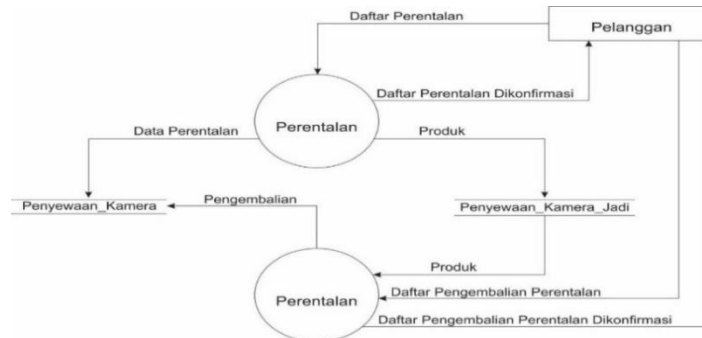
Daftar Perentalan

Pelanggan

Daftar Perentalan Dikonfirmasi

Data Perentalan

Perentalan

Produk

Penyewaan_Kamera

Pengembalian

Penyewaan_Kamera_Jadi

Produk

Perentalan

Daftar Pengembalian Perentalan

Daftar Pengembalian Perentalan Dikonfirmasi